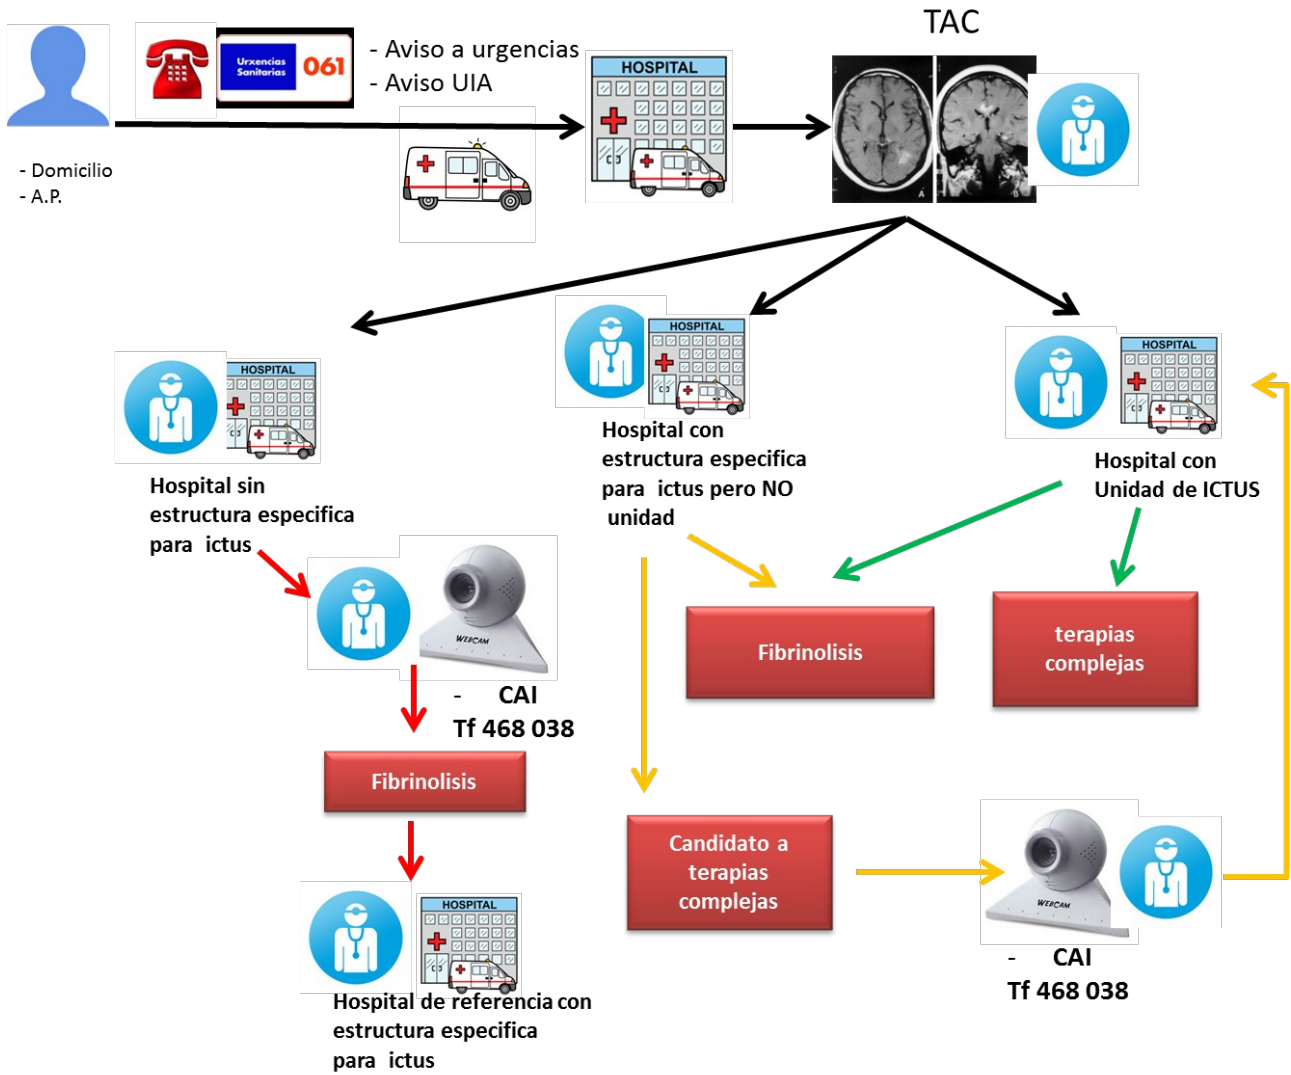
Urxencias Sanitarias 061

- Aviso a urgencias
- Aviso UIA

- Domicilio
- A.P.

HOSPITAL

TAC

HOSPITAL

Hospital sin estructura especifica para ictus

HOSPITAL

Hospital con estructura especifica para ictus pero NO unidad

HOSPITAL

Hospital con Unidad de ICTUS

WEBCAM

- CAI
Tf 468 038

Fibrinolisis

terapias complejas

Fibrinolisis

Candidato a terapias complejas

WEBCAM

- CAI
Tf 468 038

HOSPITAL

Hospital de referencia con estructura especifica para ictus